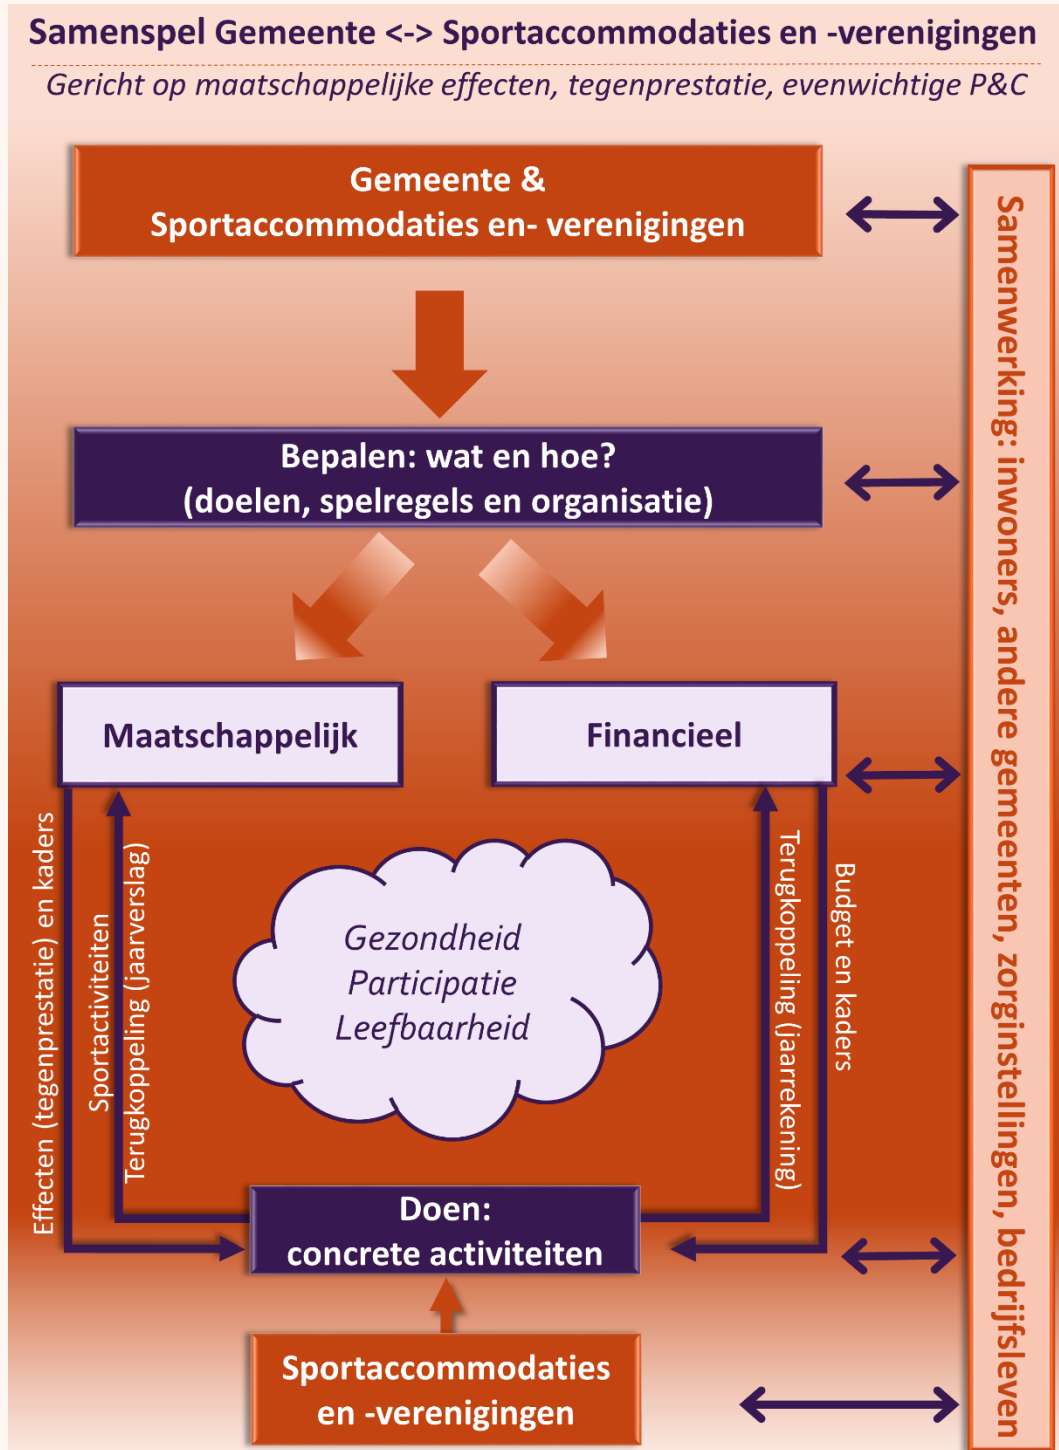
Samenspel Gemeente <-> Sportaccommodaties en -verenigingen

Gericht op maatschappelijke effecten, tegenprestatie, evenwichtige P&C

Gemeente & Sportaccommodaties en- verenigingen

Bepalen: wat en hoe? (doelen, spelregels en organisatie)

Maatschappelijk

Financieel

Effecten (tegenprestatie) en kaders

Sportactiviteiten Terugkoppeling (jaarverslag)

Gezondheid Participatie Leefbaarheid

Terugkoppeling (jaarrekening)

Budget en kaders

Doen: concrete activiteiten

Sportaccommodaties en -verenigingen

Samenwerking: inwoners, andere gemeenten, zorginstellingen, bedrijfsleven